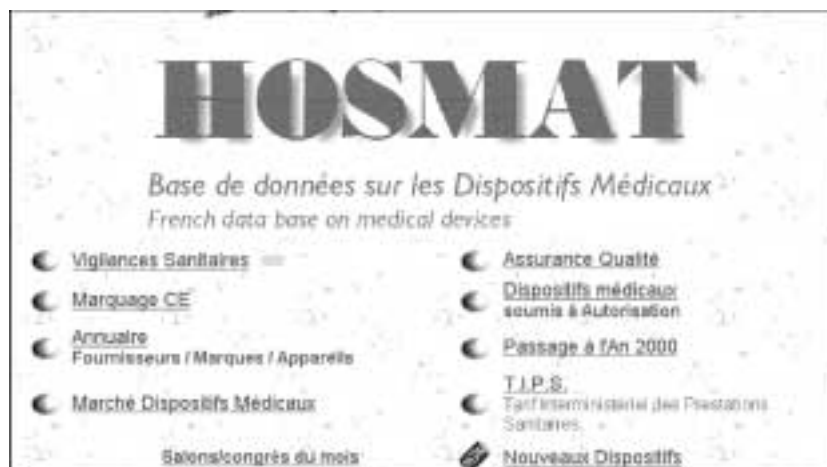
HOSMAT

Base de données sur les Dispositifs Médicaux
French data base on medical devices

Vigilances Sanitaires

Marquage CE

Annuaire
Fournisseurs / Marques / Appareils

Marché Dispositifs Médicaux

Salons/congrès du mois

Assurance Qualité

Dispositifs médicaux
soumis à Autorisation

Passage à l'An 2000

T.I.P.S.
Tarif Interministériel des Prestations Sanitaires

Nouveaux Dispositifs